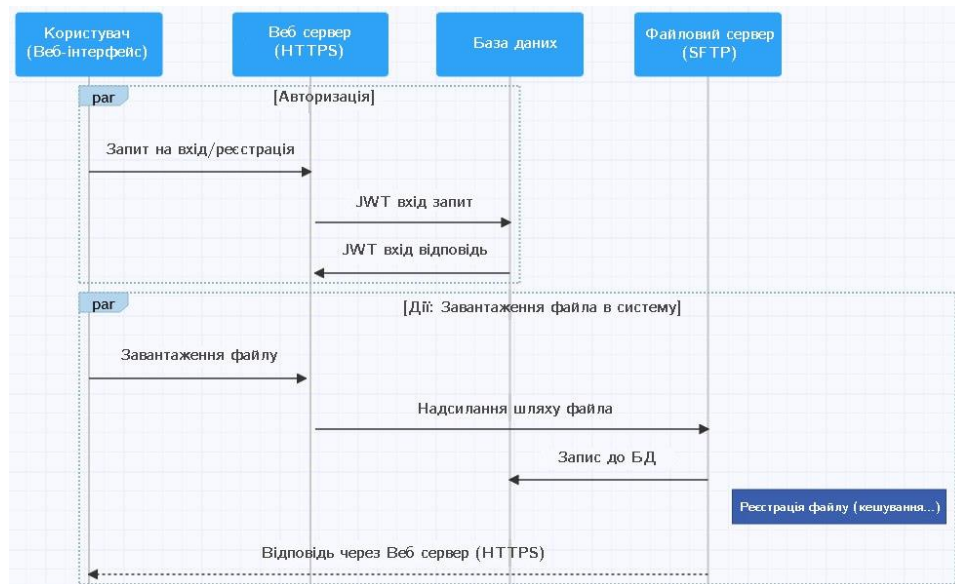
Користувач (Веб-інтерфейс)

Веб сервер (HTTPS)

База даних

Файловий сервер (SFTP)

par

[Авторизація]

Запит на вхід/реєстрація

JWT вхід запит

JWT вхід відповідь

par

[Дії: Завантаження файла в систему]

Завантаження файлу

Надсилання шляху файла

Запис до БД

Реєстрація файлу (кешування...)

Відповідь через Веб сервер (HTTPS)